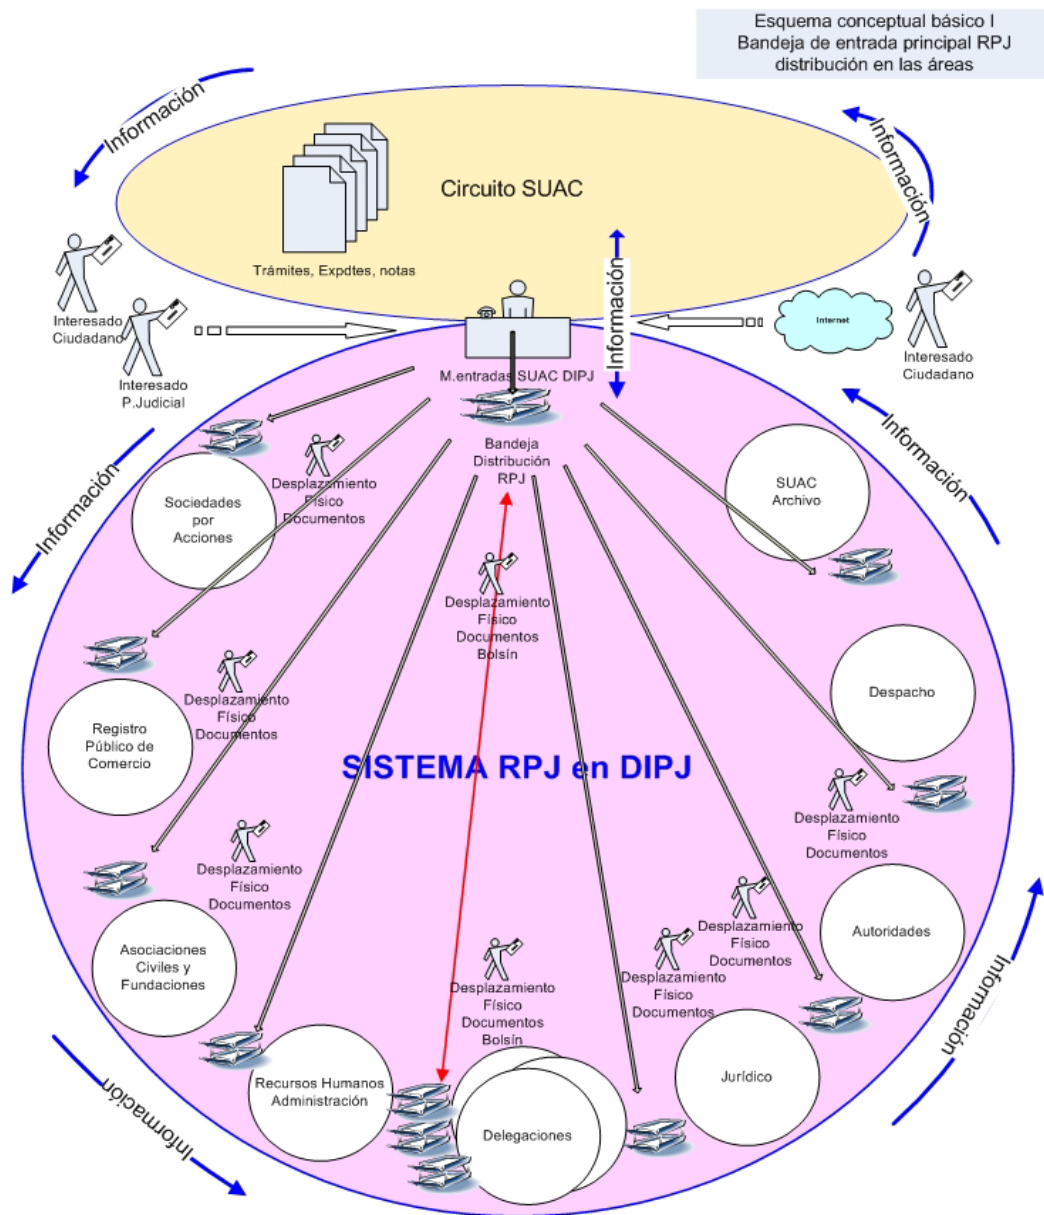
Esquema conceptual básico I
Bandeja de entrada principal RPJ
distribución en las áreas

Información

Información

Circuito SUAC

Trámites, Expdtes, notas

Información

Interesado Ciudadano

Interesado P.Judicial

Internet

Interesado Ciudadano

M.entradas SUAC DIPJ

Bandeja Distribución RPJ

Información

Información

Sociedades por Acciones

Desplazamiento Físico Documentos

SUAC Archivo

Desplazamiento Físico Documentos Bolsín

Despacho

Desplazamiento Físico Documentos

Registro Público de Comercio

SISTEMA RPJ en DIPJ

Desplazamiento Físico Documentos

Desplazamiento Físico Documentos

Autoridades

Asociaciones Civiles y Fundaciones

Desplazamiento Físico Documentos

Desplazamiento Físico Documentos

Información

Desplazamiento Físico Documentos Bolsín

Jurídico

Recursos Humanos Administración

Delegaciones

Información